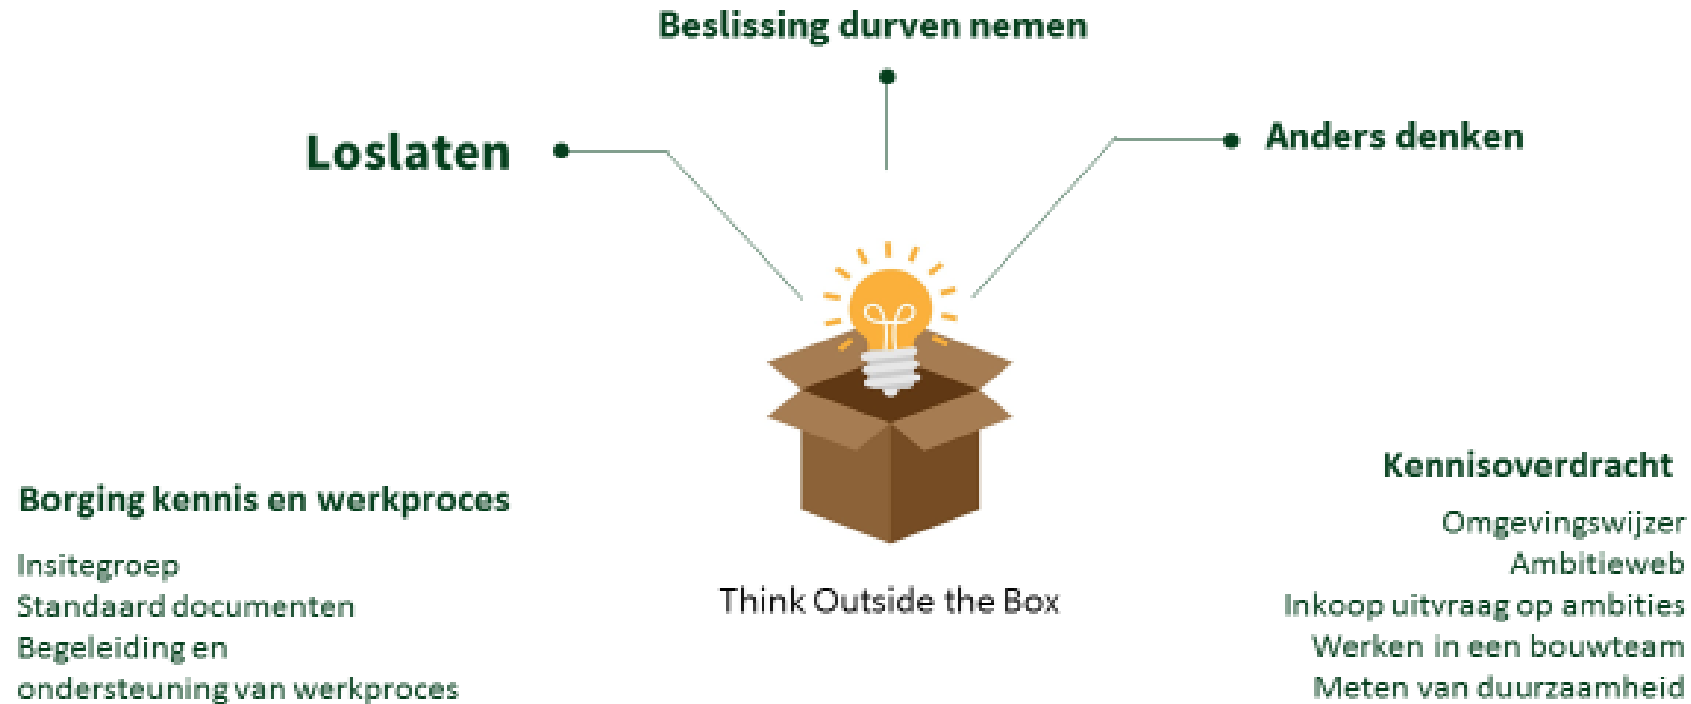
Beslissing durven nemen

Loslaten

Anders denken

Think Outside the Box

Borging kennis en werkproces

Insitegroep
Standaard documenten
Begeleiding en ondersteuning van werkproces

Kennisoverdracht

Omgevingswijzer
Ambitieweb
Inkoop uitvraag op ambities
Werken in een bouwteam
Meten van duurzaamheid